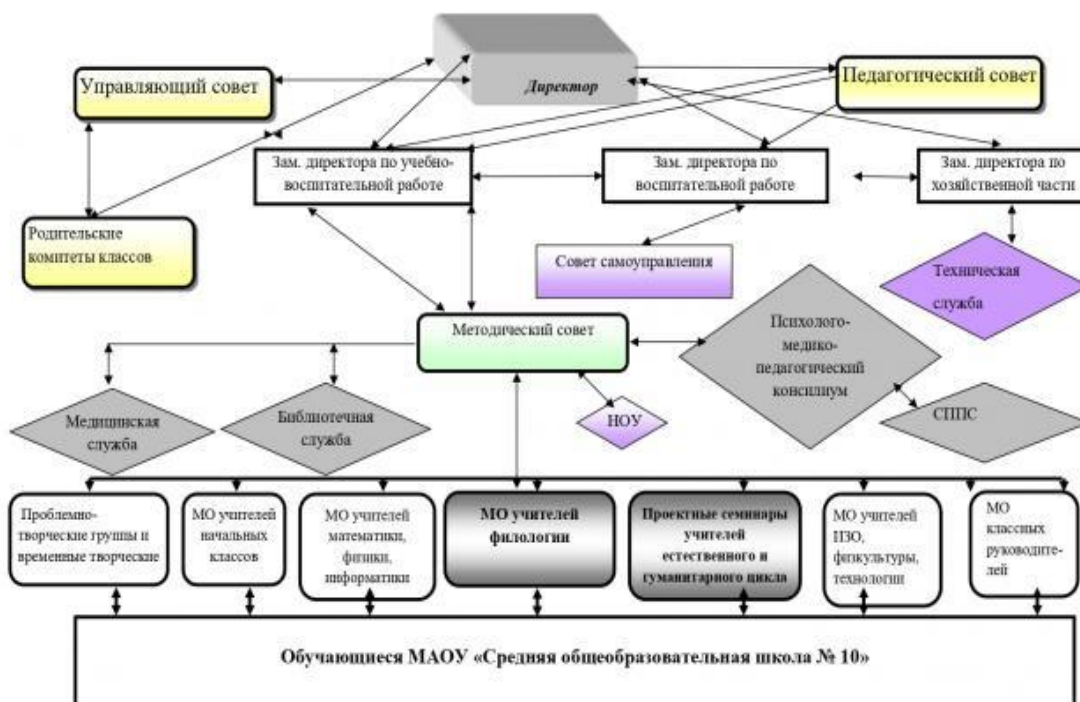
Директор

Управляющий совет

Педагогический совет

Зам. директора по учебно-воспитательной работе

Зам. директора по воспитательной работе

Зам. директора по хозяйственной части

Родительские комитеты классов

Совет самоуправления

Техническая служба

Методический совет

Психолого-медико-педагогический консилиум

Медицинская служба

Библиотечная служба

НОУ

СППС

Проблемно-творческие группы и временные творческие

МО учителей начальных классов

МО учителей математики, физики, информатики

МО учителей филологии

Проектные семинары учителей естественного и гуманитарного цикла

МО учителей ИЗО, физкультуры, технологии

МО классных руководителей

Обучающиеся МАОУ «Средняя общеобразовательная школа № 10»